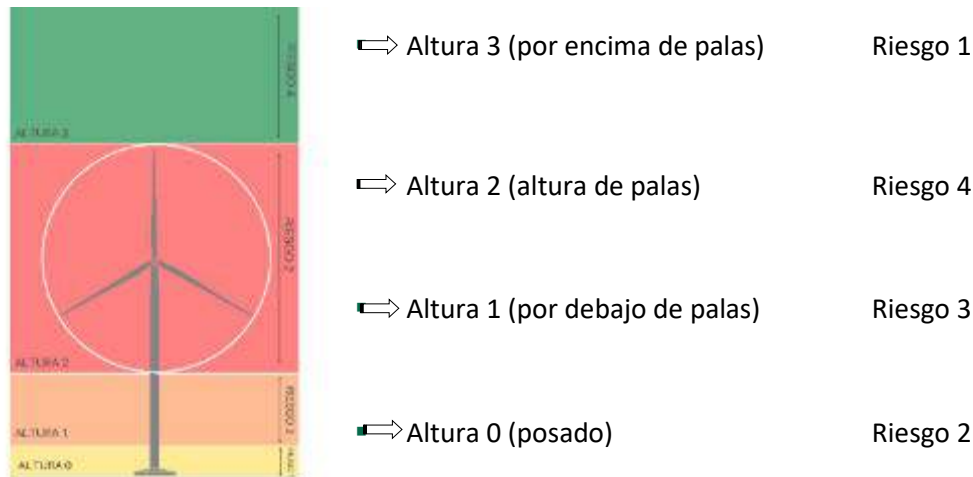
ALTURA 3

RIESGO 1

ALTURA 2

RIESGO 4

ALTURA 1

RIESGO 3

ALTURA 0

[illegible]

Altura 3 (por encima de palas) Riesgo 1

Altura 2 (altura de palas) Riesgo 4

Altura 1 (por debajo de palas) Riesgo 3

Altura 0 (posado) Riesgo 2